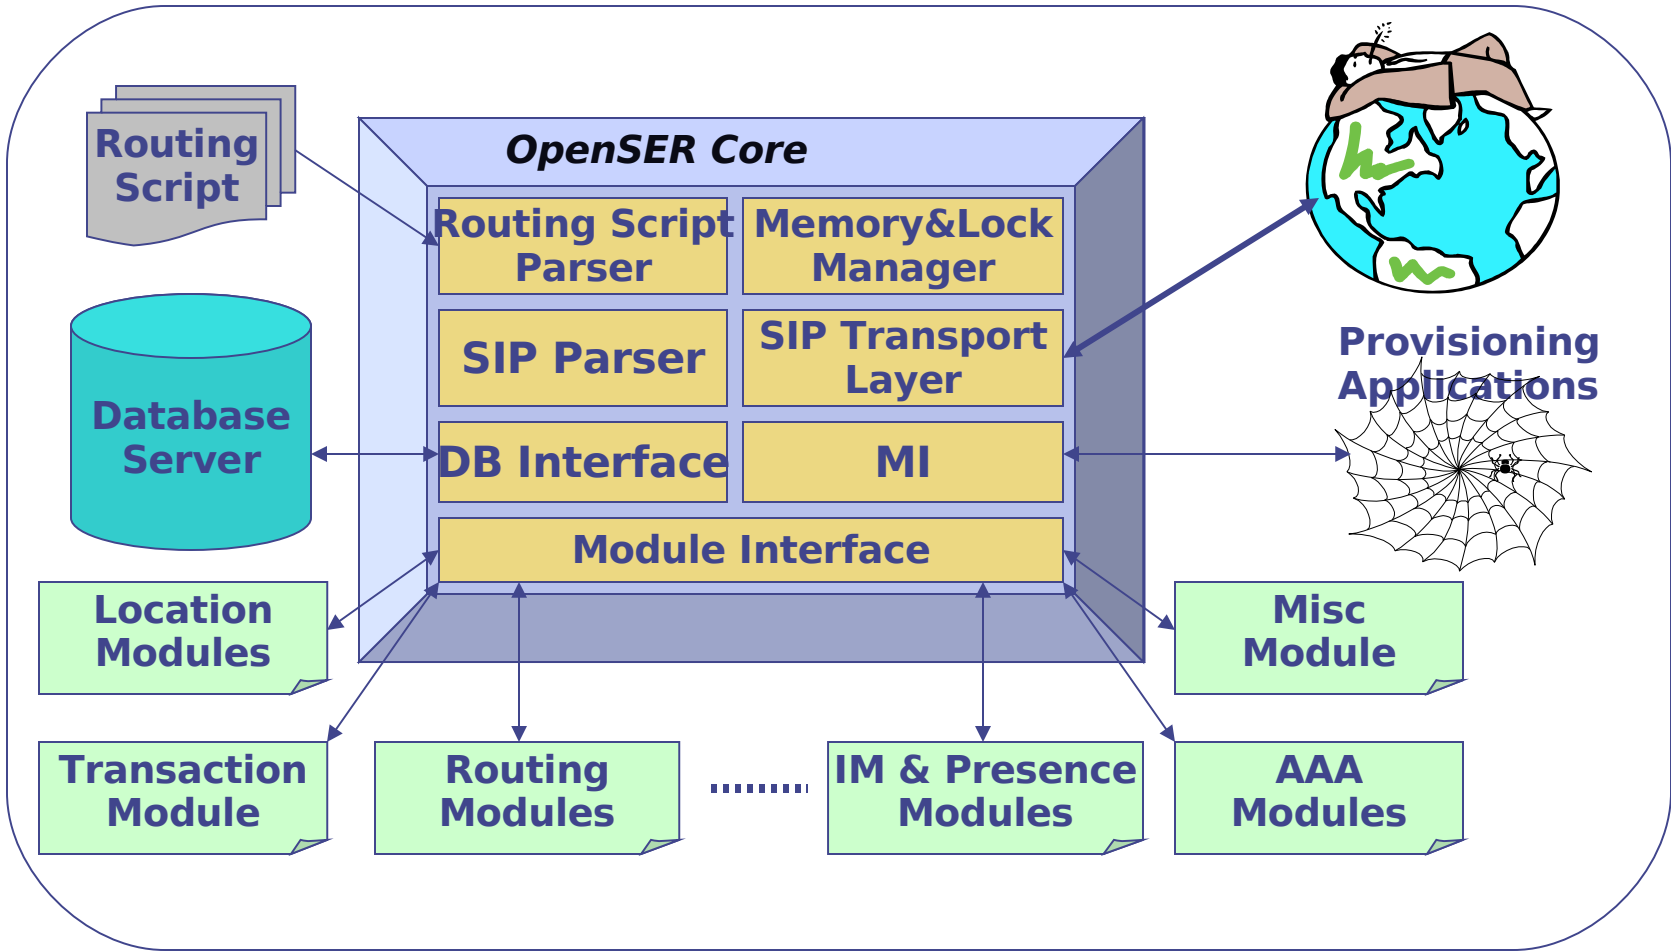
Routing Script

OpenSER Core

Routing Script Parser

Memory&Lock Manager

SIP Parser

SIP Transport Layer

Database Server

DB Interface

MI

Module Interface

Provisioning Applications

Location Modules

Misc Module

Transaction Module

Routing Modules

IM & Presence Modules

AAA Modules